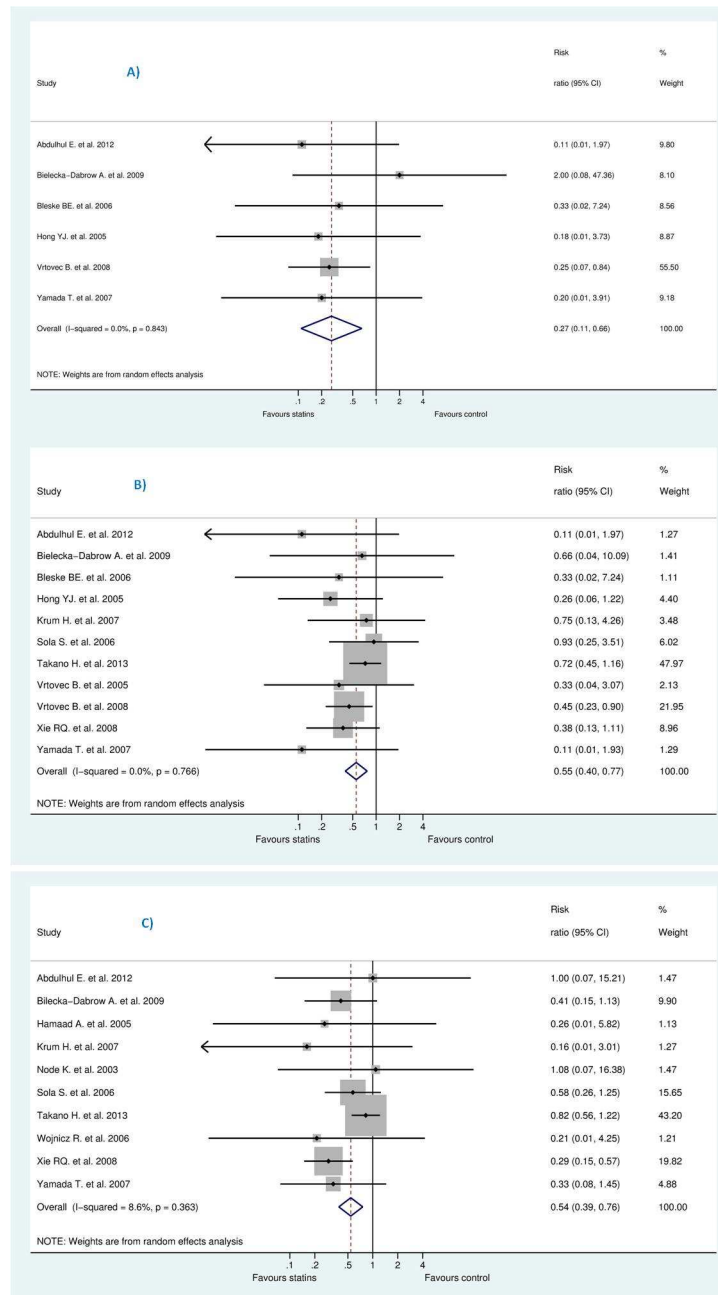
A)

| Study | Risk ratio (95% CI) | % Weight |
|---|---|---|
| Abdulhul E. et al. 2012 | 0.11 (0.01, 1.97) | 9.80 |
| Bielecka–Dabrow A. et al. 2009 | 2.00 (0.08, 47.36) | 8.10 |
| Bleske BE. et al. 2006 | 0.33 (0.02, 7.24) | 8.56 |
| Hong YJ. et al. 2005 | 0.18 (0.01, 3.73) | 8.87 |
| Vrtovec B. et al. 2008 | 0.25 (0.07, 0.84) | 55.50 |
| Yamada T. et al. 2007 | 0.20 (0.01, 3.91) | 9.18 |
| Overall (I–squared = 0.0%, p = 0.843) | 0.27 (0.11, 0.66) | 100.00 |

NOTE: Weights are from random effects analysis

.1 .2 .5 1 2 4

Favours statins Favours control

B)

| Study | Risk ratio (95% CI) | % Weight |
|---|---|---|
| Abdulhul E. et al. 2012 | 0.11 (0.01, 1.97) | 1.27 |
| Bielecka–Dabrow A. et al. 2009 | 0.66 (0.04, 10.09) | 1.41 |
| Bleske BE. et al. 2006 | 0.33 (0.02, 7.24) | 1.11 |
| Hong YJ. et al. 2005 | 0.26 (0.06, 1.22) | 4.40 |
| Krum H. et al. 2007 | 0.75 (0.13, 4.26) | 3.48 |
| Sola S. et al. 2006 | 0.93 (0.25, 3.51) | 6.02 |
| Takano H. et al. 2013 | 0.72 (0.45, 1.16) | 47.97 |
| Vrtovec B. et al. 2005 | 0.33 (0.04, 3.07) | 2.13 |
| Vrtovec B. et al. 2008 | 0.45 (0.23, 0.90) | 21.95 |
| Xie RQ. et al. 2008 | 0.38 (0.13, 1.11) | 8.96 |
| Yamada T. et al. 2007 | 0.11 (0.01, 1.93) | 1.29 |
| Overall (I–squared = 0.0%, p = 0.766) | 0.55 (0.40, 0.77) | 100.00 |

NOTE: Weights are from random effects analysis

.1 .2 .5 1 2 4

Favours statins Favours control

C)

| Study | Risk ratio (95% CI) | % Weight |
|---|---|---|
| Abdulhul E. et al. 2012 | 1.00 (0.07, 15.21) | 1.47 |
| Bilecka–Dabrow A. et al. 2009 | 0.41 (0.15, 1.13) | 9.90 |
| Hamaad A. et al. 2005 | 0.26 (0.01, 5.82) | 1.13 |
| Krum H. et al. 2007 | 0.16 (0.01, 3.01) | 1.27 |
| Node K. et al. 2003 | 1.08 (0.07, 16.38) | 1.47 |
| Sola S. et al. 2006 | 0.58 (0.26, 1.25) | 15.65 |
| Takano H. et al. 2013 | 0.82 (0.56, 1.22) | 43.20 |
| Wojnicz R. et al. 2006 | 0.21 (0.01, 4.25) | 1.21 |
| Xie RQ. et al. 2008 | 0.29 (0.15, 0.57) | 19.82 |
| Yamada T. et al. 2007 | 0.33 (0.08, 1.45) | 4.88 |
| Overall (I–squared = 8.6%, p = 0.363) | 0.54 (0.39, 0.76) | 100.00 |

NOTE: Weights are from random effects analysis

.1 .2 .5 1 2 4

Favours statins Favours control